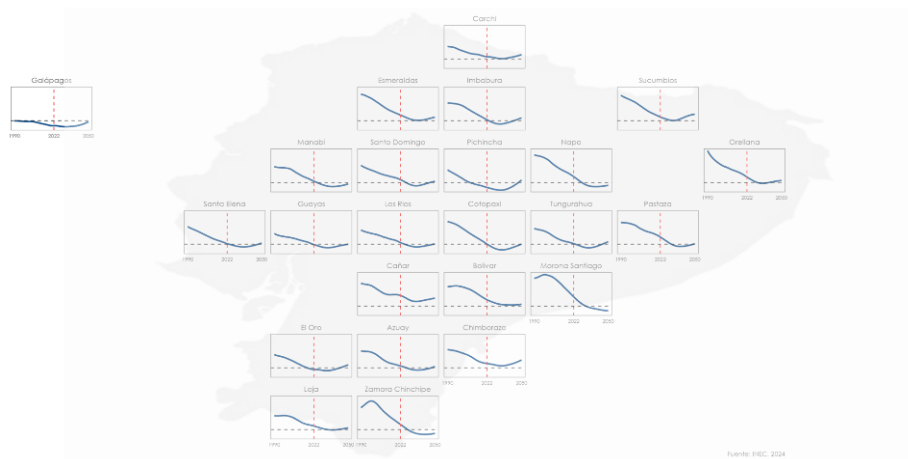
Carchi

Galápagos
1990 2022 2050

Esmeraldas

Imbabura

Sucumbíos

Manabí

Santo Domingo

Pichincha

Napo

Orellana
1990 2022 2050

Santa Elena
1990 2022 2050

Guayas

Los Ríos

Cotopaxi

Tungurahua

Pastaza
1990 2022 2050

Cañar

Bolívar

Morona Santiago
1990 2022 2050

El Oro

Azuay

Chimborazo
1990 2022 2050

Loja
1990 2022 2050

Zamora Chinchipe
1990 2022 2050

Fuente: INEC, 2024